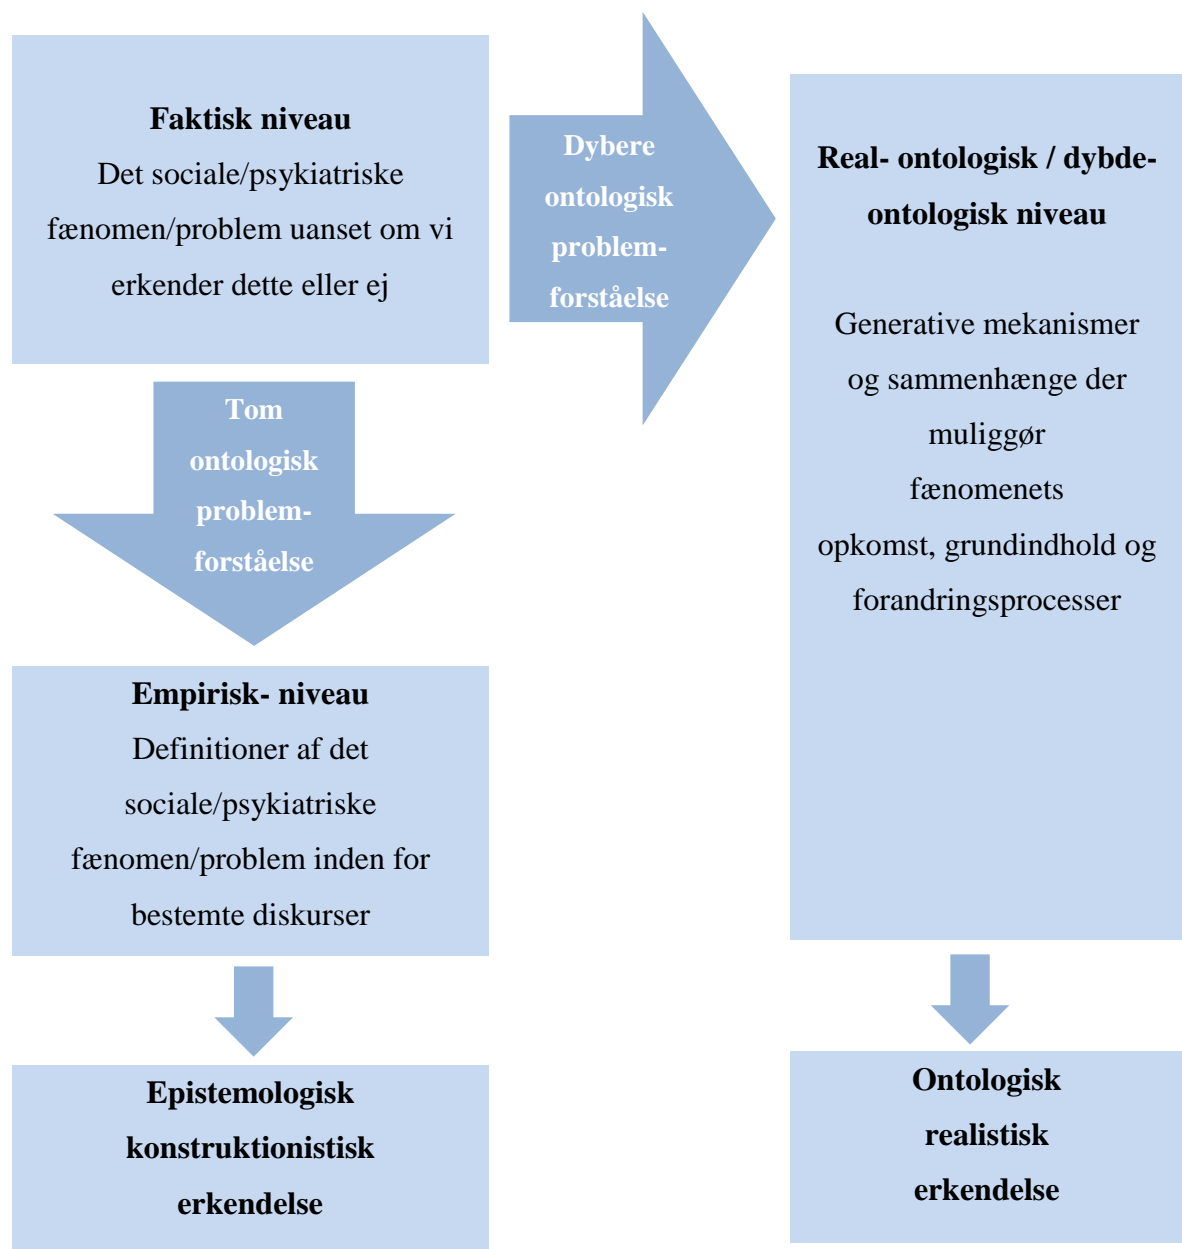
Faktisk niveau
Det sociale/psykiatriske fænomen/problem uanset om vi erkender dette eller ej

Dybere ontologisk problemforståelse

Real- ontologisk / dybde-ontologisk niveau

Generative mekanismer og sammenhænge der muliggør fænomenets opkomst, grundindhold og forandringsprocesser

Tom ontologisk problemforståelse

Empirisk- niveau
Definitioner af det sociale/psykiatriske fænomen/problem inden for bestemte diskurser

Epistemologisk konstruktionistisk erkendelse

Ontologisk realistisk erkendelse